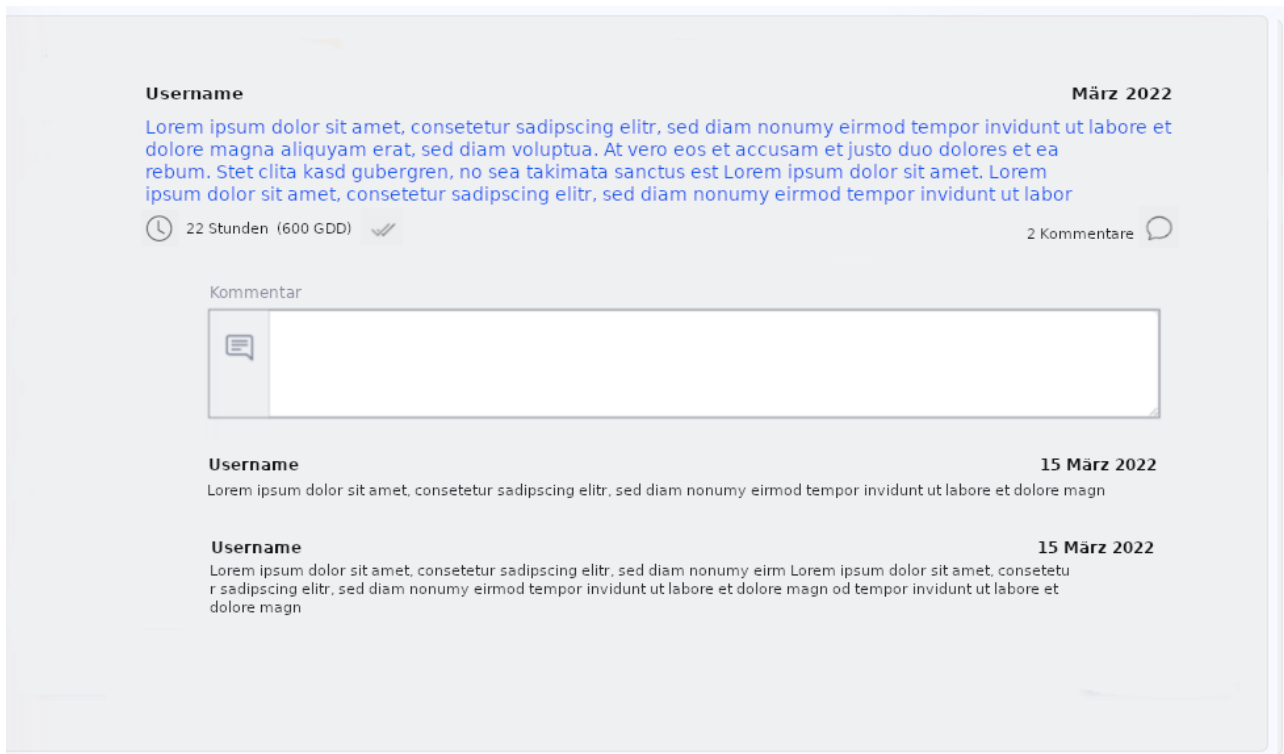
Username

März 2022

Lorem ipsum dolor sit amet, consetetur sadipscing elitr, sed diam nonumy eirmod tempor invidunt ut labore et dolore magna aliquyam erat, sed diam voluptua. At vero eos et accusam et justo duo dolores et ea rebum. Stet clita kasd gubergren, no sea takimata sanctus est Lorem ipsum dolor sit amet. Lorem ipsum dolor sit amet, consetetur sadipscing elitr, sed diam nonumy eirmod tempor invidunt ut labor

22 Stunden (600 GDD)

2 Kommentare

Kommentar

Username

15 März 2022

Lorem ipsum dolor sit amet, consetetur sadipscing elitr, sed diam nonumy eirmod tempor invidunt ut labore et dolore magn

Username

15 März 2022

Lorem ipsum dolor sit amet, consetetur sadipscing elitr, sed diam nonumy eirm Lorem ipsum dolor sit amet, consetetu r sadipscing elitr, sed diam nonumy eirmod tempor invidunt ut labore et dolore magn od tempor invidunt ut labore et dolore magn